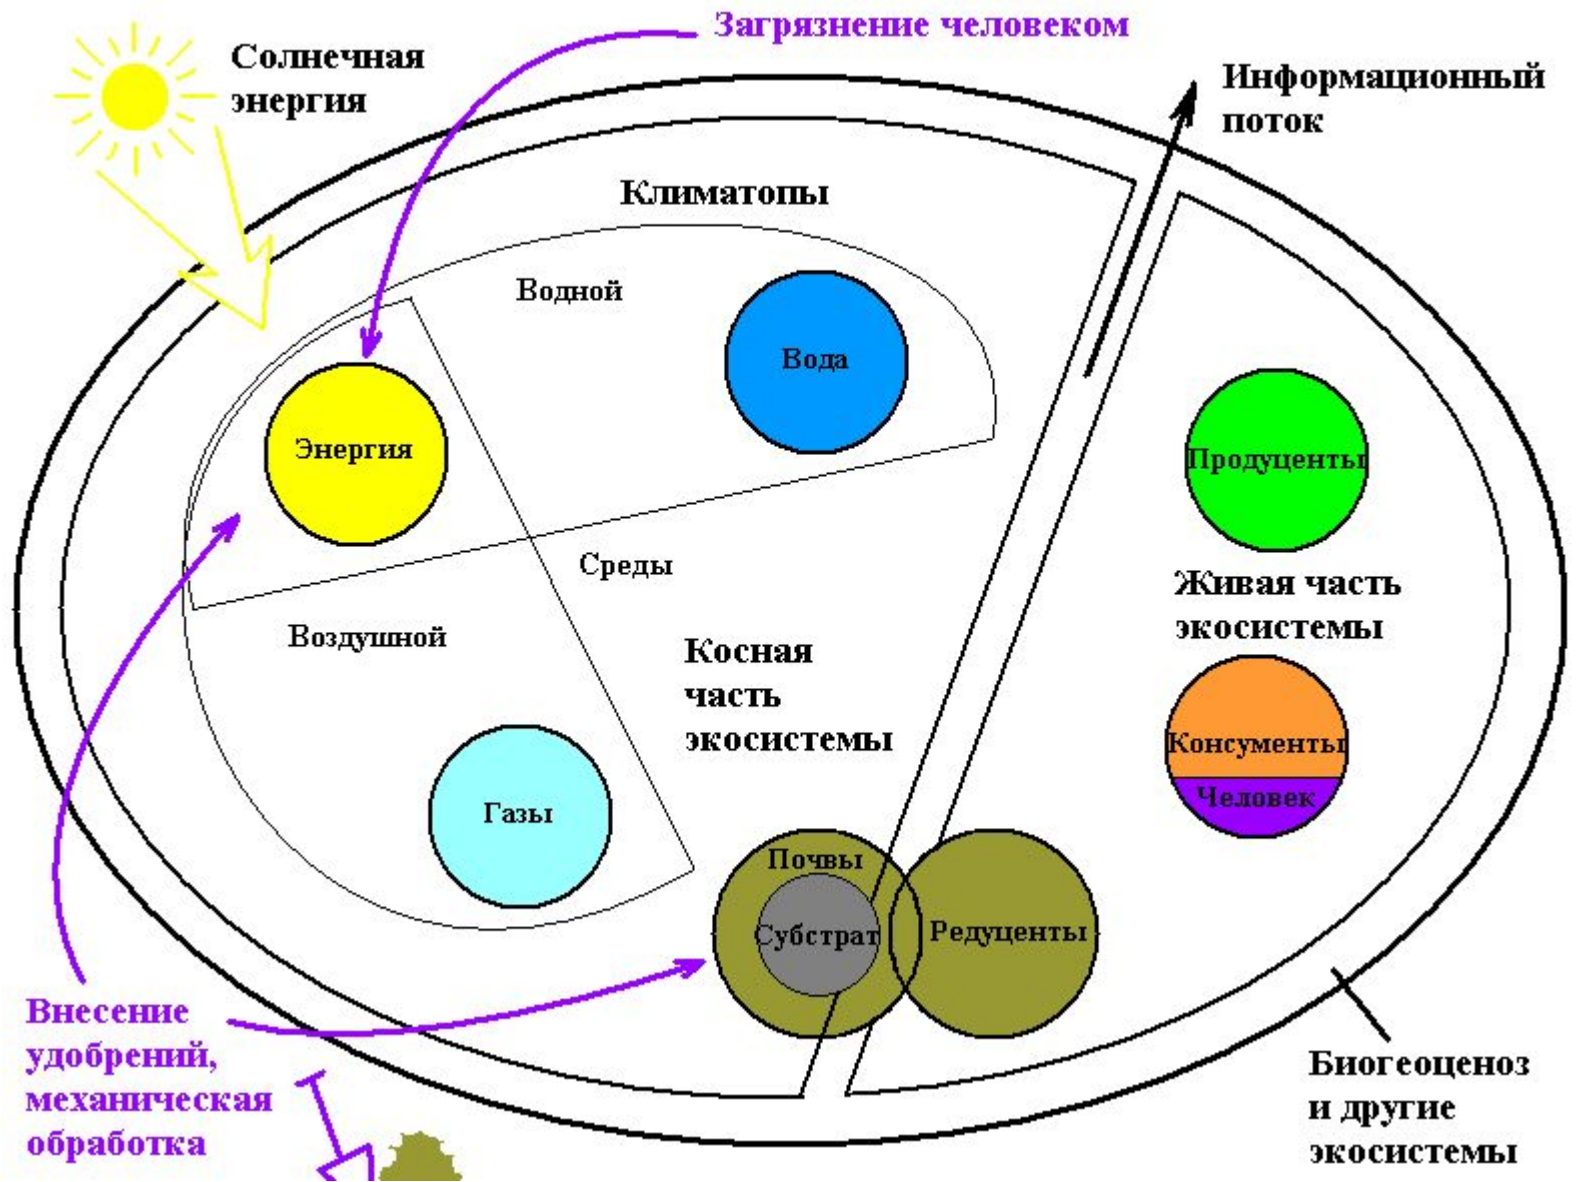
Загрязнение человеком

Солнечная энергия

Информационный поток

Климатопы

Водной

Вода

Энергия

Среды

Воздушной

Косная часть экосистемы

Газы

Продуценты

Живая часть экосистемы

Консументы

Человек

Почвы

Субстрат

Редуценты

Внесение удобрений, механическая обработка

Биогеоценоз и другие экосистемы